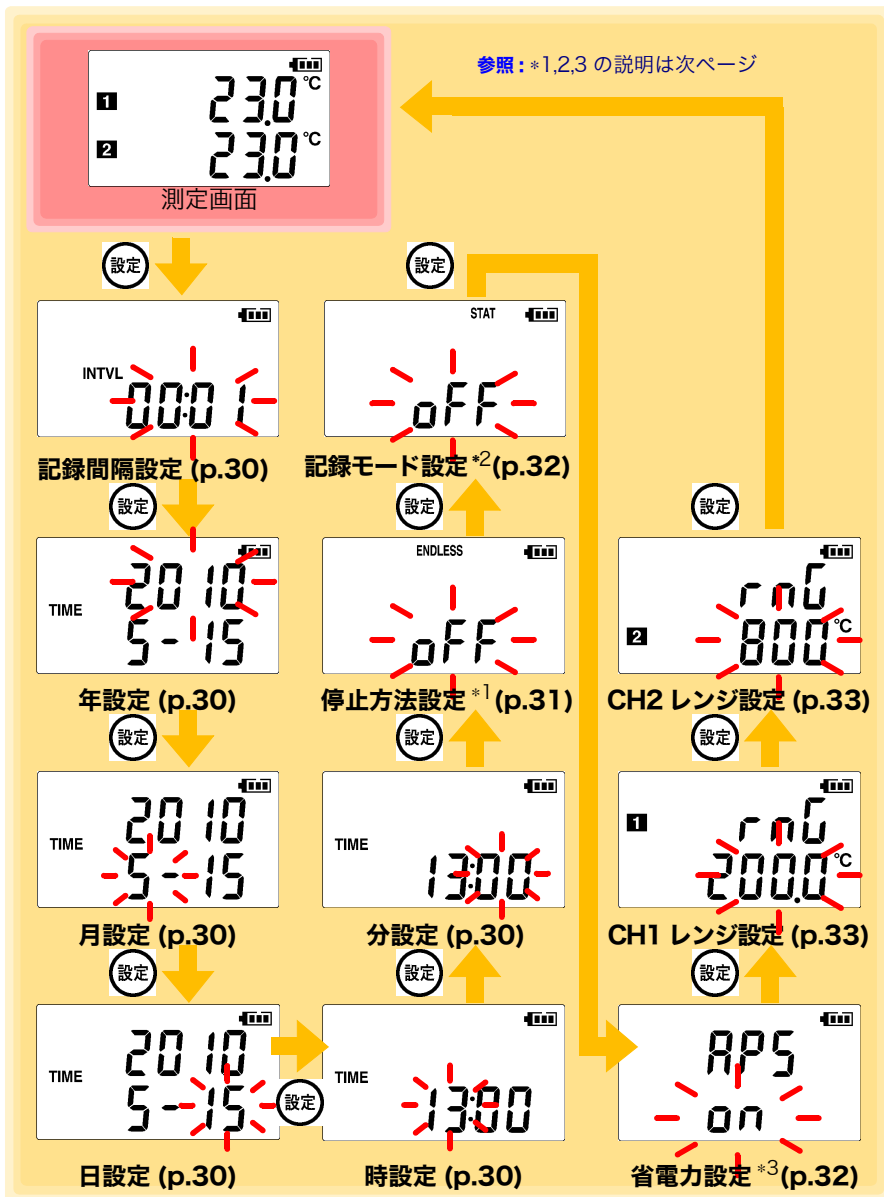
参照：*1,2,3 の説明は次ページ

1 23.0 °C
2 23.0 °C
測定画面

設定

INTVL
00:01
記録間隔設定 (p.30)

設定

TIME
2010
5-15
年設定 (p.30)

設定

TIME
2010
5-15
月設定 (p.30)

設定

TIME
2010
5-15
日設定 (p.30)

設定

TIME
13:00
時設定 (p.30)

設定

TIME
13:00
分設定 (p.30)

設定

ENDLESS
oFF
停止方法設定 *1 (p.31)

設定

STAT
oFF
記録モード設定 *2 (p.32)

設定

APS
on
省電力設定 *3 (p.32)

設定

1
rnG
200.0 °C
CH1 レンジ設定 (p.33)

設定

2
rnG
800 °C
CH2 レンジ設定 (p.33)

設定